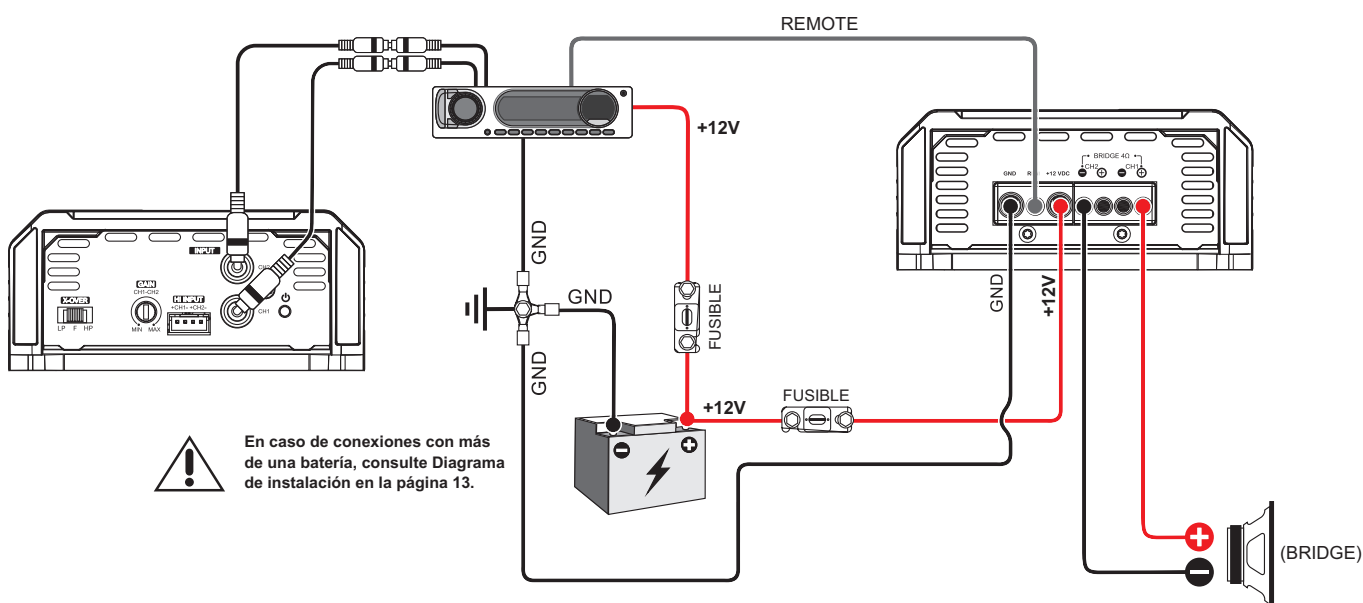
REMOTE

+12V

INPUT

X-OVER
LP F HP

GAIN
CH1-CH2
MIN MAX

HI INPUT
+CH1- +CH2-

CH2

CH1

GND

GND

GND

FUSIBLE

GND

+12V

GND R +12 VDC

BRIDGE 4Ω
CH2 CH1

+12V

FUSIBLE

En caso de conexiones con más de una batería, consulte Diagrama de instalación en la página 13.

(BRIDGE)